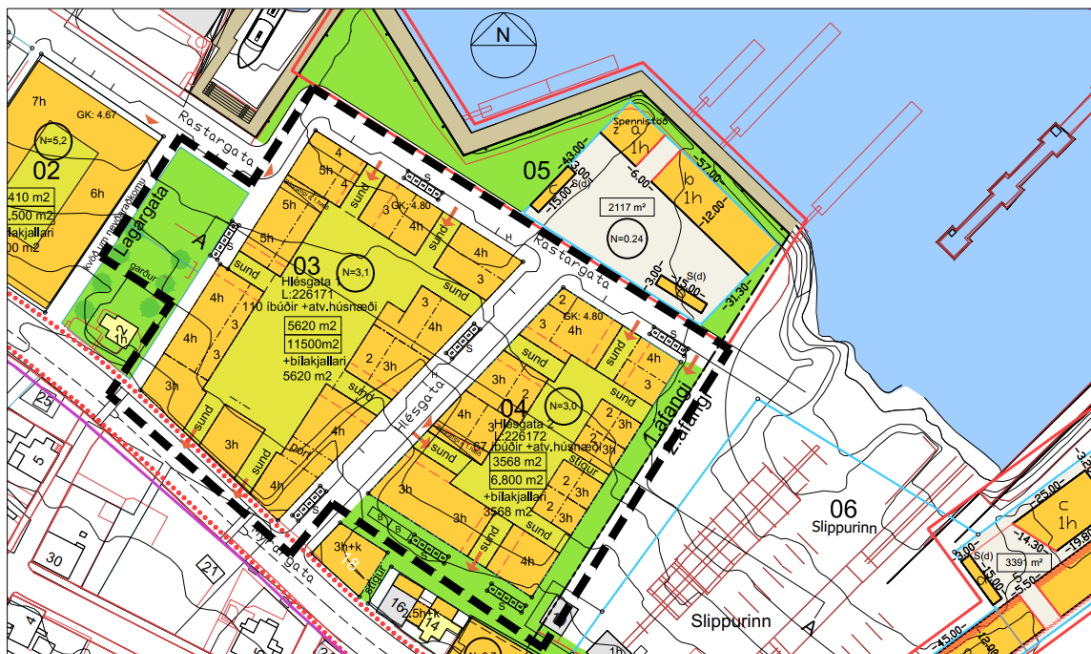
N

7h
GK: 4.67
N=5,2
02
410 m2
.500 m2
lakjallari
0 m2
6h

Rastargata
Lagargata
A
garður
1h
2

5h
4
4
5h
sund
GK: 4.80
4
5h
3
4h
5h
4h
sund
03
N=3,1
Hlésgata
L:226171
110 íbúðir +atv.húsnæði
5620 m2
11500m2
+bílakjallari
5620 m2
4h
3
4h
3
3
4h
3h
sund
3h
sund
3h
sund
4h
4h
3
2
3
3
2
3
4
3
3
4
4

05
-43.00-
Spennistöð
z
1h
-57.00-
-6.00-
b
1h
-15.00-
S(d)
2117 m²
-12.00-
N=0.24
-3.00-
S(d)
-15.00-
-31.30-

Rastargata
2
GK: 4.80
4h
2
sund
3
4h
04
N=3,0
Hlésgata 2
L:226172
67 íbúðir +atv.húsnæði
3568 m2
6.800 m2
+bílakjallari
3568 m2
4h
3h
sund
3h
2
3
2
sund
stigur
Hlésgata
Lafangi
2.áfangi

06
Slippurinn
Slippurinn
A

c
1h
-25.00-
-14.30-
-19.80-
S(d)
339 m²
-13.00-
-5.50-
-45.00-

3h+k
16
garður
16
1,5h+k
14
1h
25
5
30
21
4
Mýrargata